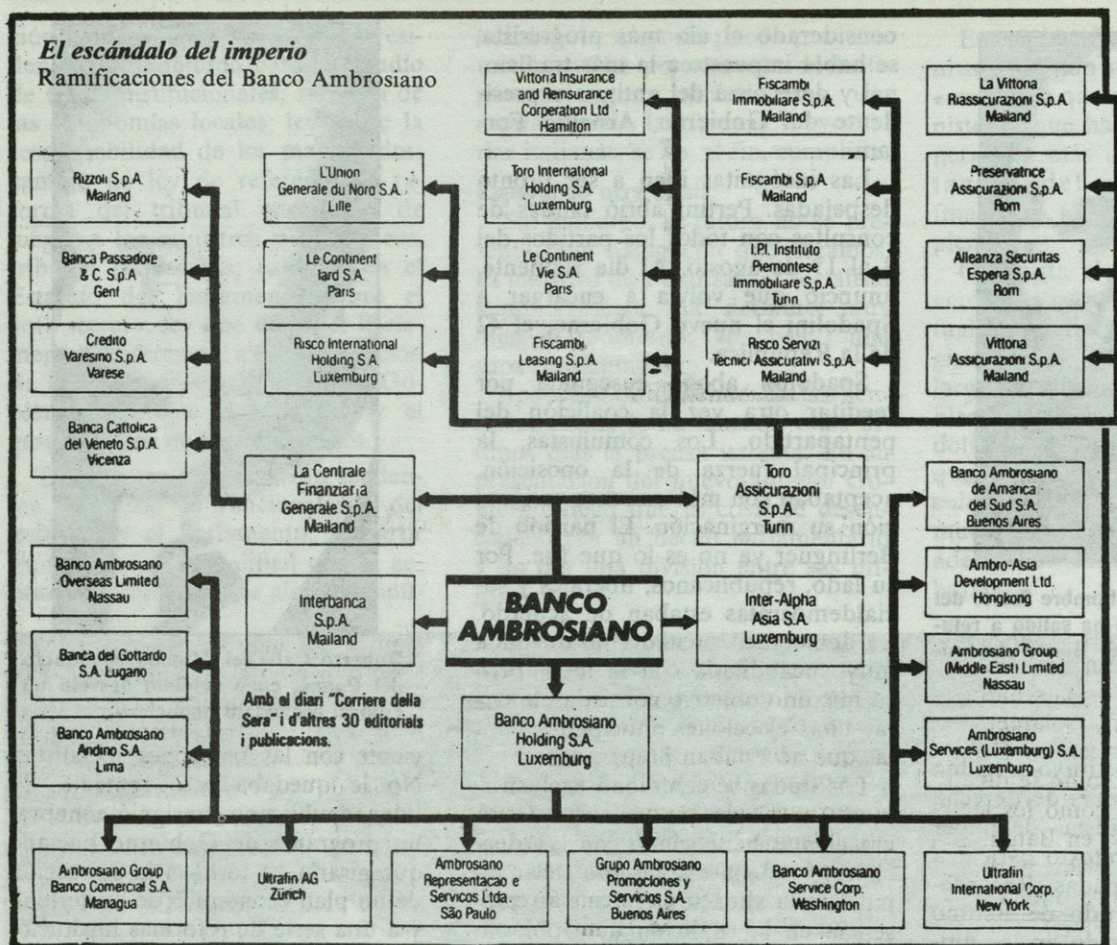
El escándalo del imperio
Ramificaciones del Banco Ambrosiano

Rizzoli S.p.A. Mailand

Banca Passadore & C. S.p.A. Genf

Credito Varesino S.p.A. Varese

Banca Cattolica del Veneto S.p.A. Vicenza

L'Union Generale du Nord S.A. Lille

Le Continent Iard S.A. Paris

Risco International Holding S.A. Luxemburg

Vittoria Insurance and Reinsurance Corperation Ltd Hamilton

Toro International Holding S.A. Luxemburg

Le Continent Vie S.A. Paris

Fiscambi Leasing S.p.A. Mailand

Fiscambi Immobiliare S.p.A. Mailand

Fiscambi S.p.A. Mailand

I.P.I. Instituto Piemontese Immobiliare S.p.A. Turin

Risco Servizi Tecnici Assicurativi S.p.A. Mailand

La Vittoria Riassicurazioni S.p.A. Mailand

Preservatrice Assicurazioni S.p.A. Rom

Alleanza Securitas Esperia S.p.A. Rom

Vittoria Assicurazioni S.p.A. Mailand

La Centrale Finanziaria Generale S.p.A. Mailand

Toro Assicurazioni S.p.A. Turin

Banco Ambrosiano Overseas Limited Nassau

Banca del Gottardo S.A. Lugano

Banco Ambrosiano Andino S.A. Lima

Interbanca S.p.A. Mailand

BANCO AMBROSIANO

Inter-Alpha Asia S.A. Luxemburg

Banco Ambrosiano de America del Sud S.A. Buenos Aires

Ambro-Asia Development Ltd. Hongkong

Ambrosiano Group (Middle East) Limited Nassau

Ambrosiano Services (Luxemburg) S.A. Luxemburg

Amb el diari "Corriere della Sera" i d'altres 30 editorials i publicacions.

Banco Ambrosiano Holding S.A. Luxemburg

Ambrosiano Group Banco Comercial S.A. Managua

Ultrafin AG Zürich

Ambrosiano Representacao e Servicos Ltda. São Paulo

Grupo Ambrosiano Promociones y Servicios S.A. Buenos Aires

Banco Ambrosiano Service Corp. Washington

Ultrafin International Corp. New York